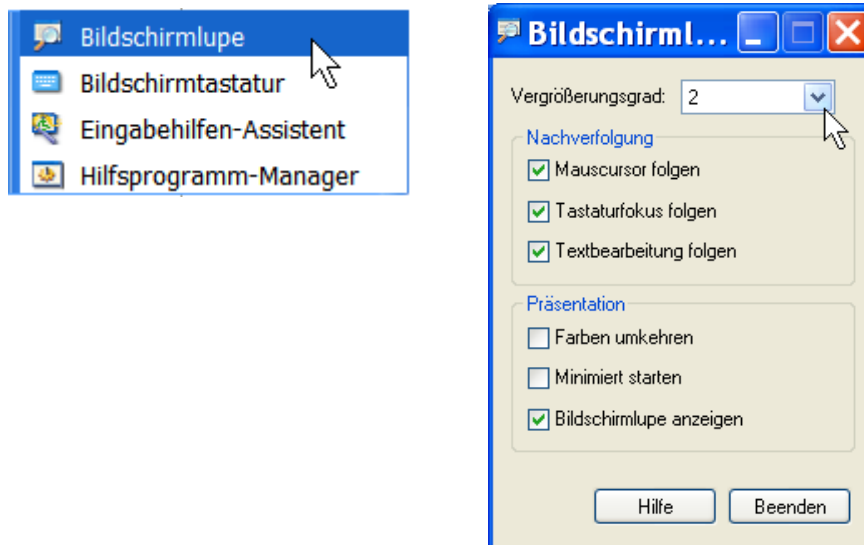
Bildschirmlupe
Bildschirmtastatur
Eingabehilfen-Assistent
Hilfsprogramm-Manager

Bildschirml...

Vergrößerungsgrad: 2

Nachverfolgung
Mauscursor folgen
Tastaturfokus folgen
Textbearbeitung folgen

Präsentation
Farben umkehren
Minimiert starten
Bildschirmlupe anzeigen

Hilfe
Beenden